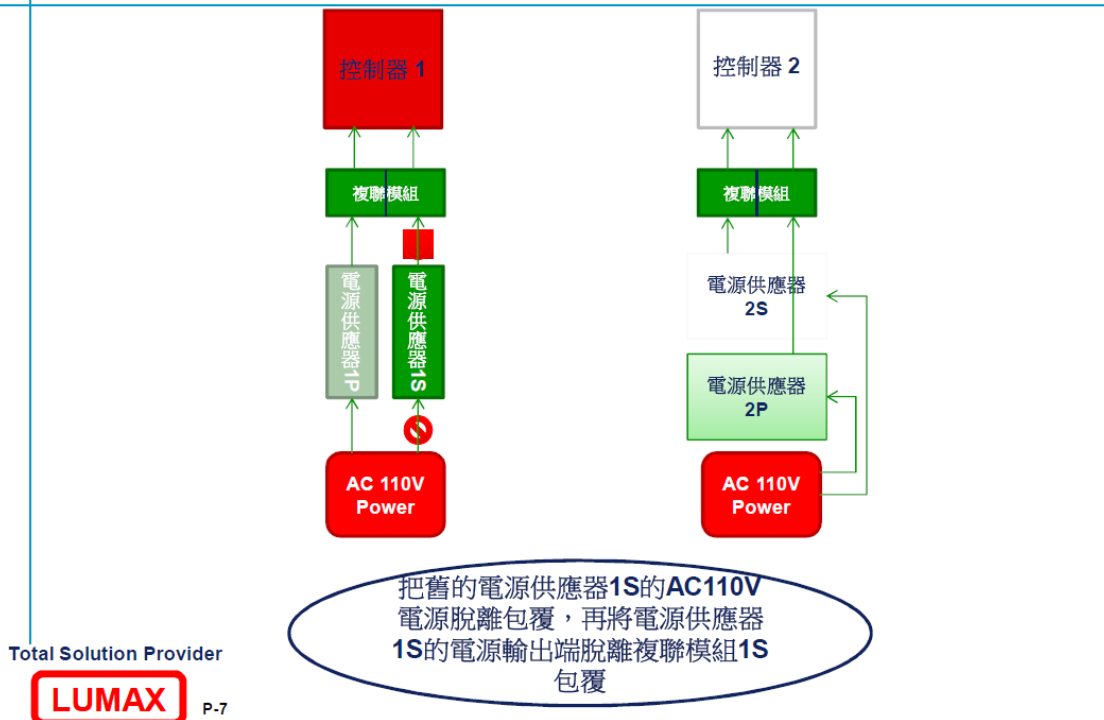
控制器 1

複聯模組

電源供應器1P

電源供應器1S

AC 110V Power

控制器 2

複聯模組

電源供應器 2S

電源供應器 2P

AC 110V Power

把舊的電源供應器1S的AC110V電源脫離包覆，再將電源供應器1S的電源輸出端脫離複聯模組1S包覆

Total Solution Provider

LUMAX

P-7